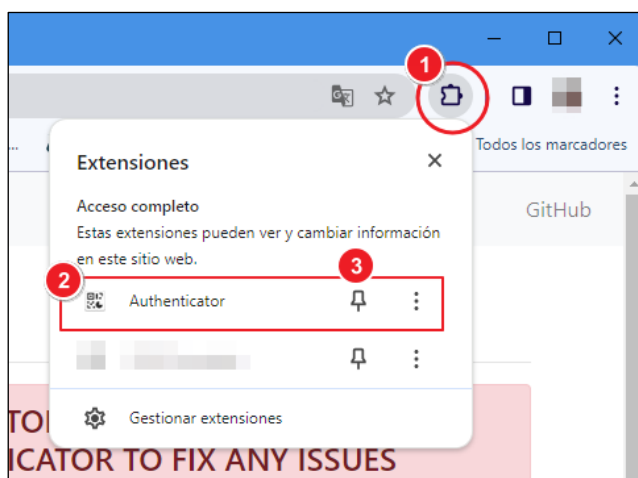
1

Todos los marcadores

Extensiones

Acceso completo

Estas extensiones pueden ver y cambiar información en este sitio web.

2

3

Authenticator

GitHub

Gestionar extensiones

TO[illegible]

ICATOR TO FIX ANY ISSUES